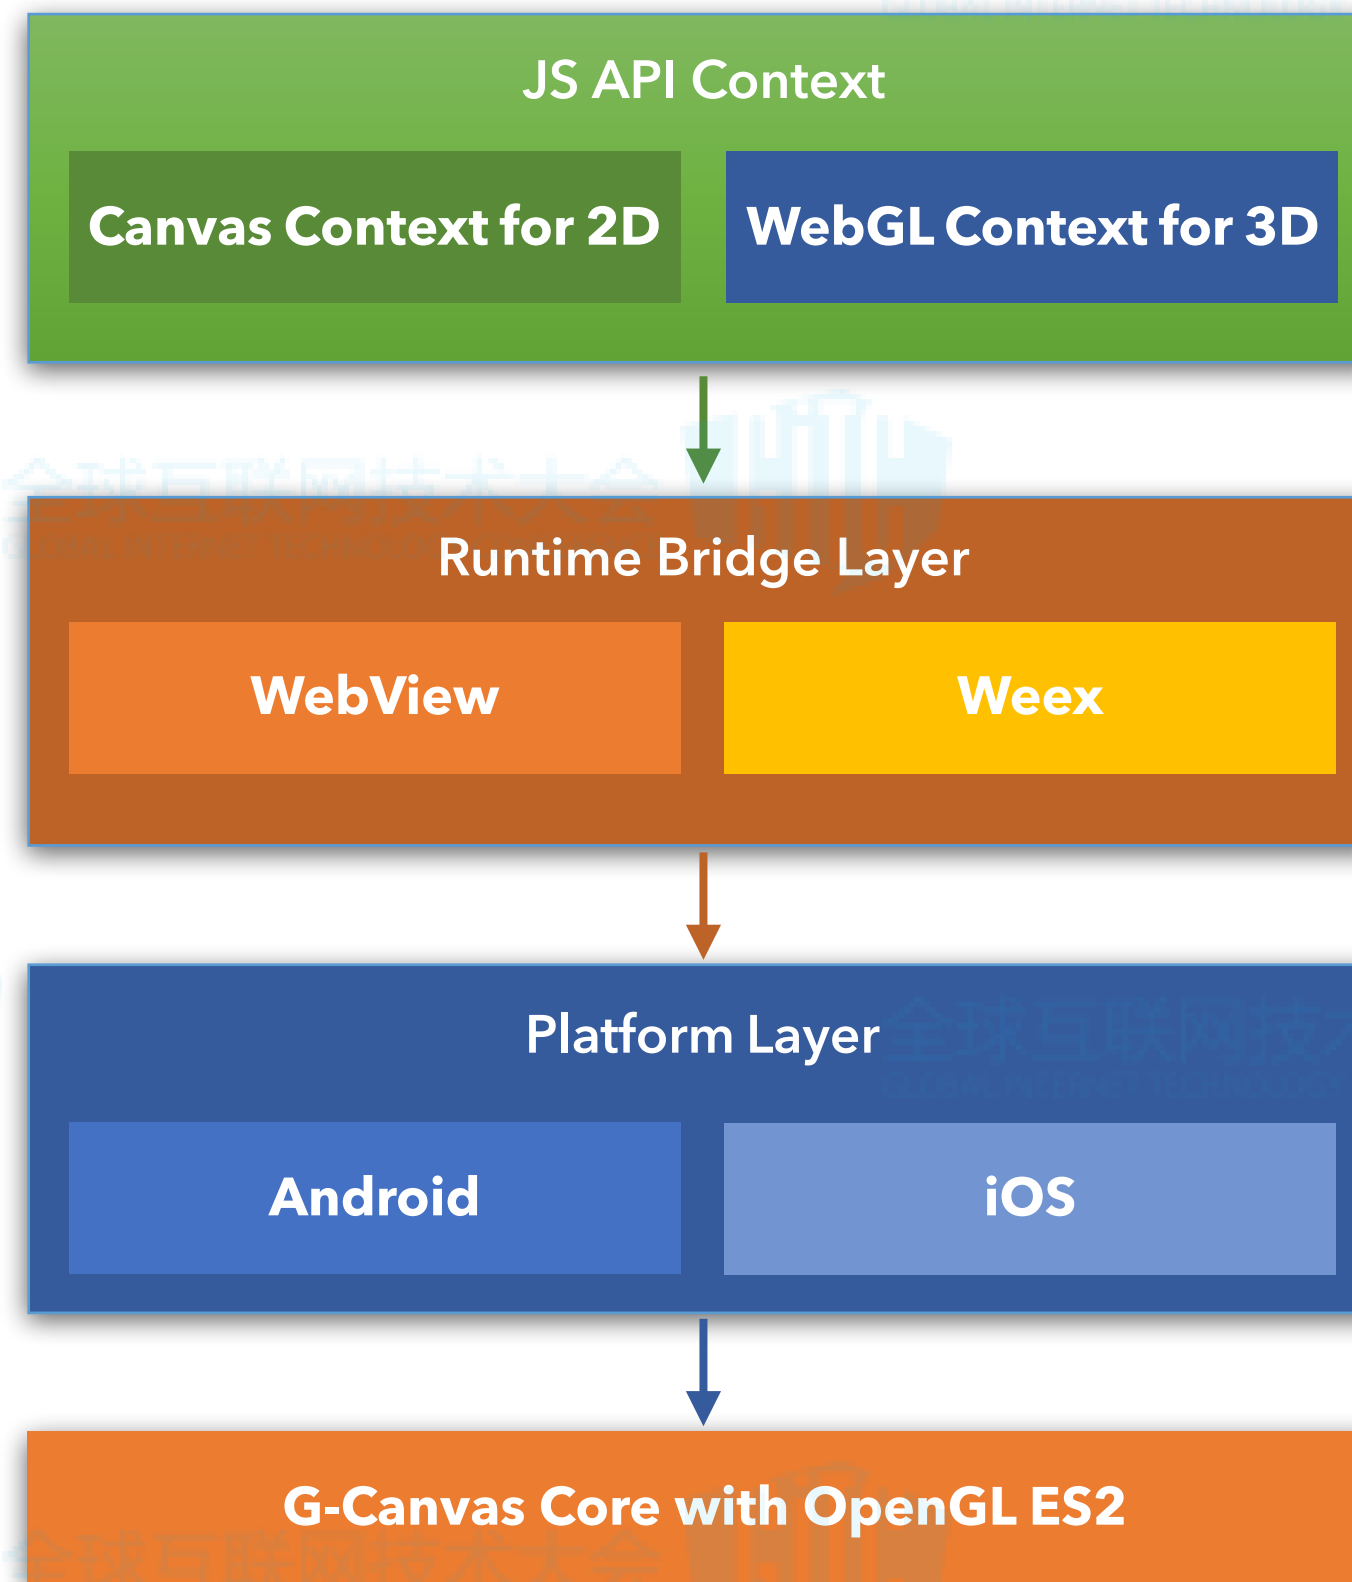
JS API Context

Canvas Context for 2D

WebGL Context for 3D

全球互联网技术大会

Runtime Bridge Layer

WebView

Weex

Platform Layer

全球互联网技术

Android

iOS

G-Canvas Core with OpenGL ES2

全球互联网技术大会